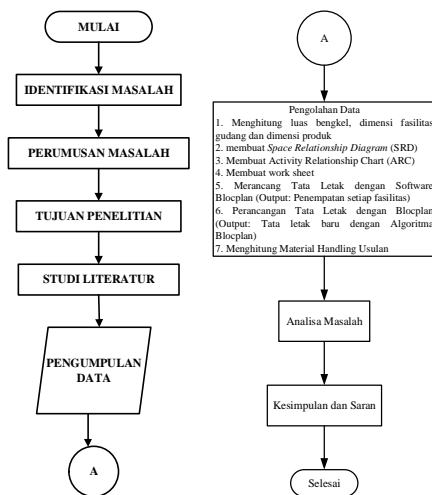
MULAI

IDENTIFIKASI MASALAH

PERUMUSAN MASALAH

TUJUAN PENELITIAN

STUDI LITERATUR

PENGUMPULAN DATA

A

A

Pengolahan Data
1. Menghitung luas bengkel, dimensi fasilitas gudang dan dimensi produk
2. membuat Space Relationship Diagram (SRD)
3. Membuat Activity Relationship Chart (ARC)
4. Membuat work sheet
5. Merancang Tata Letak dengan Software Blocplan (Output: Penempatan setiap fasilitas)
6. Perancangan Tata Letak dengan Blocplan (Output: Tata letak baru dengan Algoritma Blocplan)
7. Menghitung Material Handling Usulan

Analisa Masalah

Kesimpulan dan Saran

Selesai